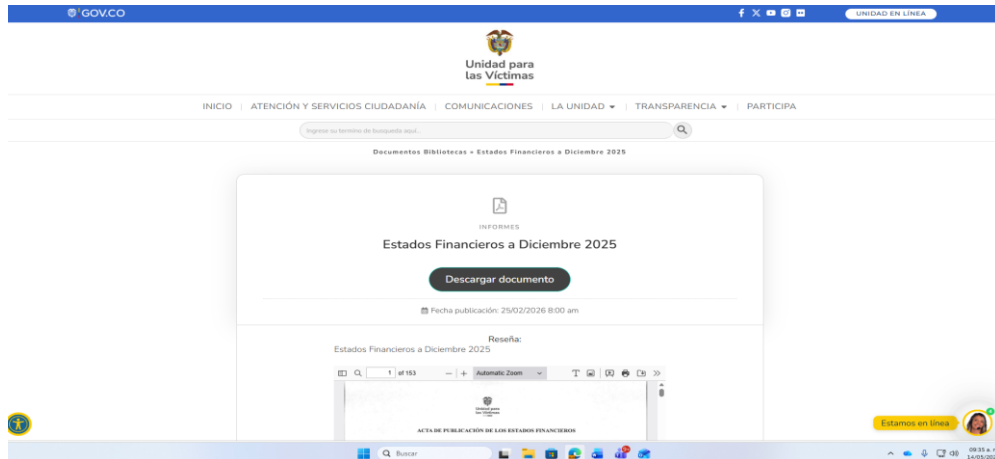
GOV.CO

UNIDAD EN LÍNEA

Unidad para las Víctimas

INICIO | ATENCIÓN Y SERVICIOS CIUDADANÍA | COMUNICACIONES | LA UNIDAD ▾ | TRANSPARENCIA ▾ | PARTICIPA

Ingrese su termino de busqueda aquí...

Documentos Bibliotecas » Estados Financieros a Diciembre 2025

INFORMES

Estados Financieros a Diciembre 2025

Descargar documento

Fecha publicación: 25/02/2026 8:00 am

Reseña:
Estados Financieros a Diciembre 2025

1 of 153 — + Automatic Zoom

Unidad para las Víctimas

ACTA DE PUBLICACIÓN DE LOS ESTADOS FINANCIEROS

Estamos en línea

Buscar

09:35 a. m. 14/05/20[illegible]